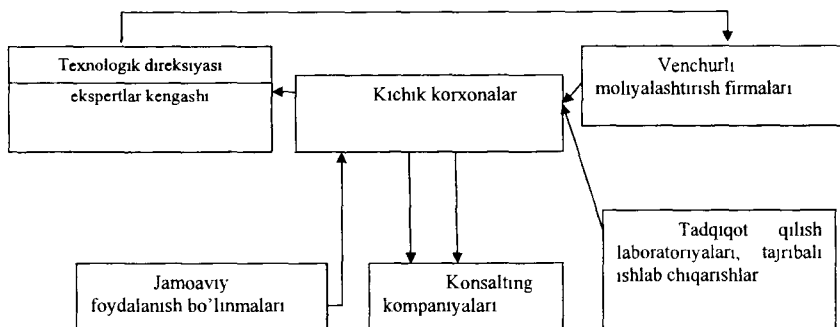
Texnologik direksiyasi

ekspertlar kengashi

Kichik korxonalar

Venchurli moliyalashtirish firmalari

Tadqiqot qilish laboratoriyalari, tajribali ishlab chiqarishlar

Jamoaviy foydalanish bo'linmalari

Konsalting kompaniyalari